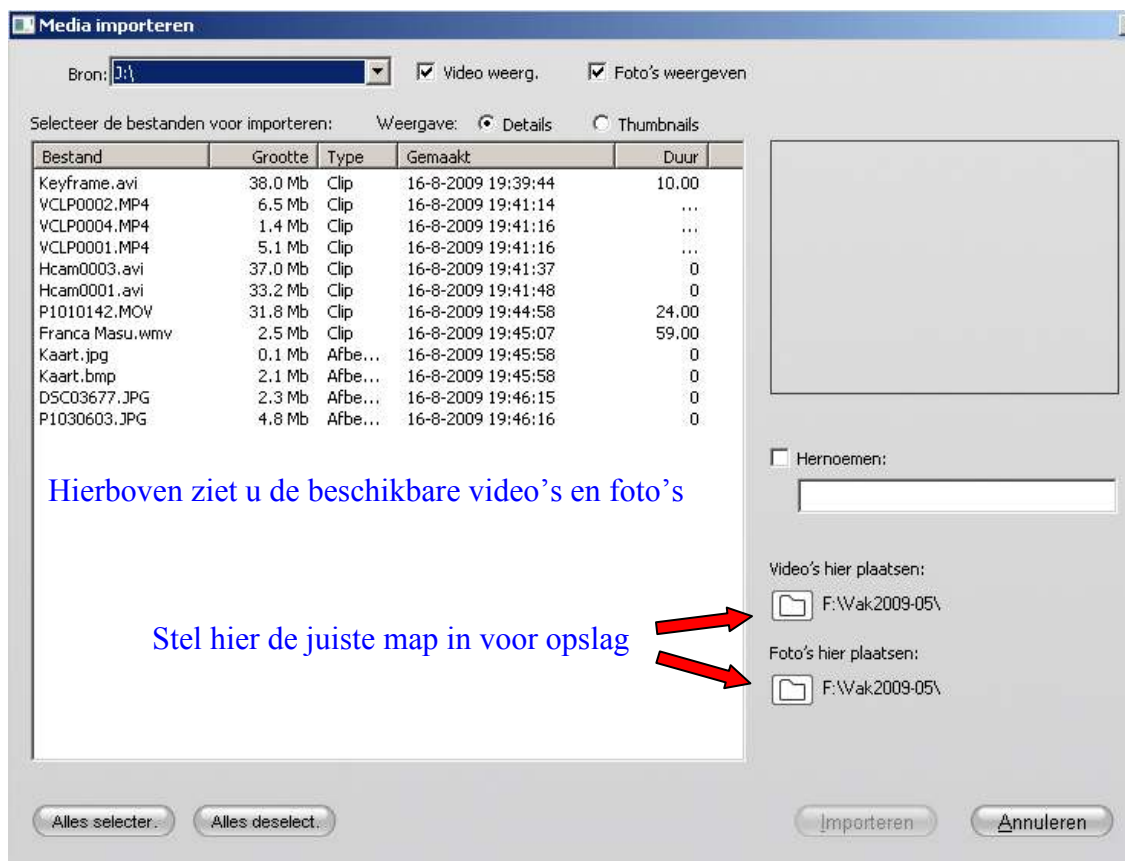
Media importeren

Bron: J:\

Video weerg.

Foto's weergeven

Selecteer de bestanden voor importeren:

Weergave: Details

Thumbnails

| Bestand | Grootte | Type | Gemaakt | Duur |
|---|---|---|---|---|
| Keyframe.avi | 38.0 Mb | Clip | 16-8-2009 19:39:44 | 10.00 |
| VCLP0002.MP4 | 6.5 Mb | Clip | 16-8-2009 19:41:14 | ... |
| VCLP0004.MP4 | 1.4 Mb | Clip | 16-8-2009 19:41:16 | ... |
| VCLP0001.MP4 | 5.1 Mb | Clip | 16-8-2009 19:41:16 | ... |
| Hcam0003.avi | 37.0 Mb | Clip | 16-8-2009 19:41:37 | 0 |
| Hcam0001.avi | 33.2 Mb | Clip | 16-8-2009 19:41:48 | 0 |
| P1010142.MOV | 31.8 Mb | Clip | 16-8-2009 19:44:58 | 24.00 |
| Franca Masu.wmv | 2.5 Mb | Clip | 16-8-2009 19:45:07 | 59.00 |
| Kaart.jpg | 0.1 Mb | Afbe... | 16-8-2009 19:45:58 | 0 |
| Kaart.bmp | 2.1 Mb | Afbe... | 16-8-2009 19:45:58 | 0 |
| DSC03677.JPG | 2.3 Mb | Afbe... | 16-8-2009 19:46:15 | 0 |
| P1030603.JPG | 4.8 Mb | Afbe... | 16-8-2009 19:46:16 | 0 |

Hierboven ziet u de beschikbare video's en foto's

Hernoemen:

Video's hier plaatsen:

F:\Vak2009-05\

Stel hier de juiste map in voor opslag

Foto's hier plaatsen:

F:\Vak2009-05\

Alles selecter.

Alles deselect.

Importeren

Annuleren